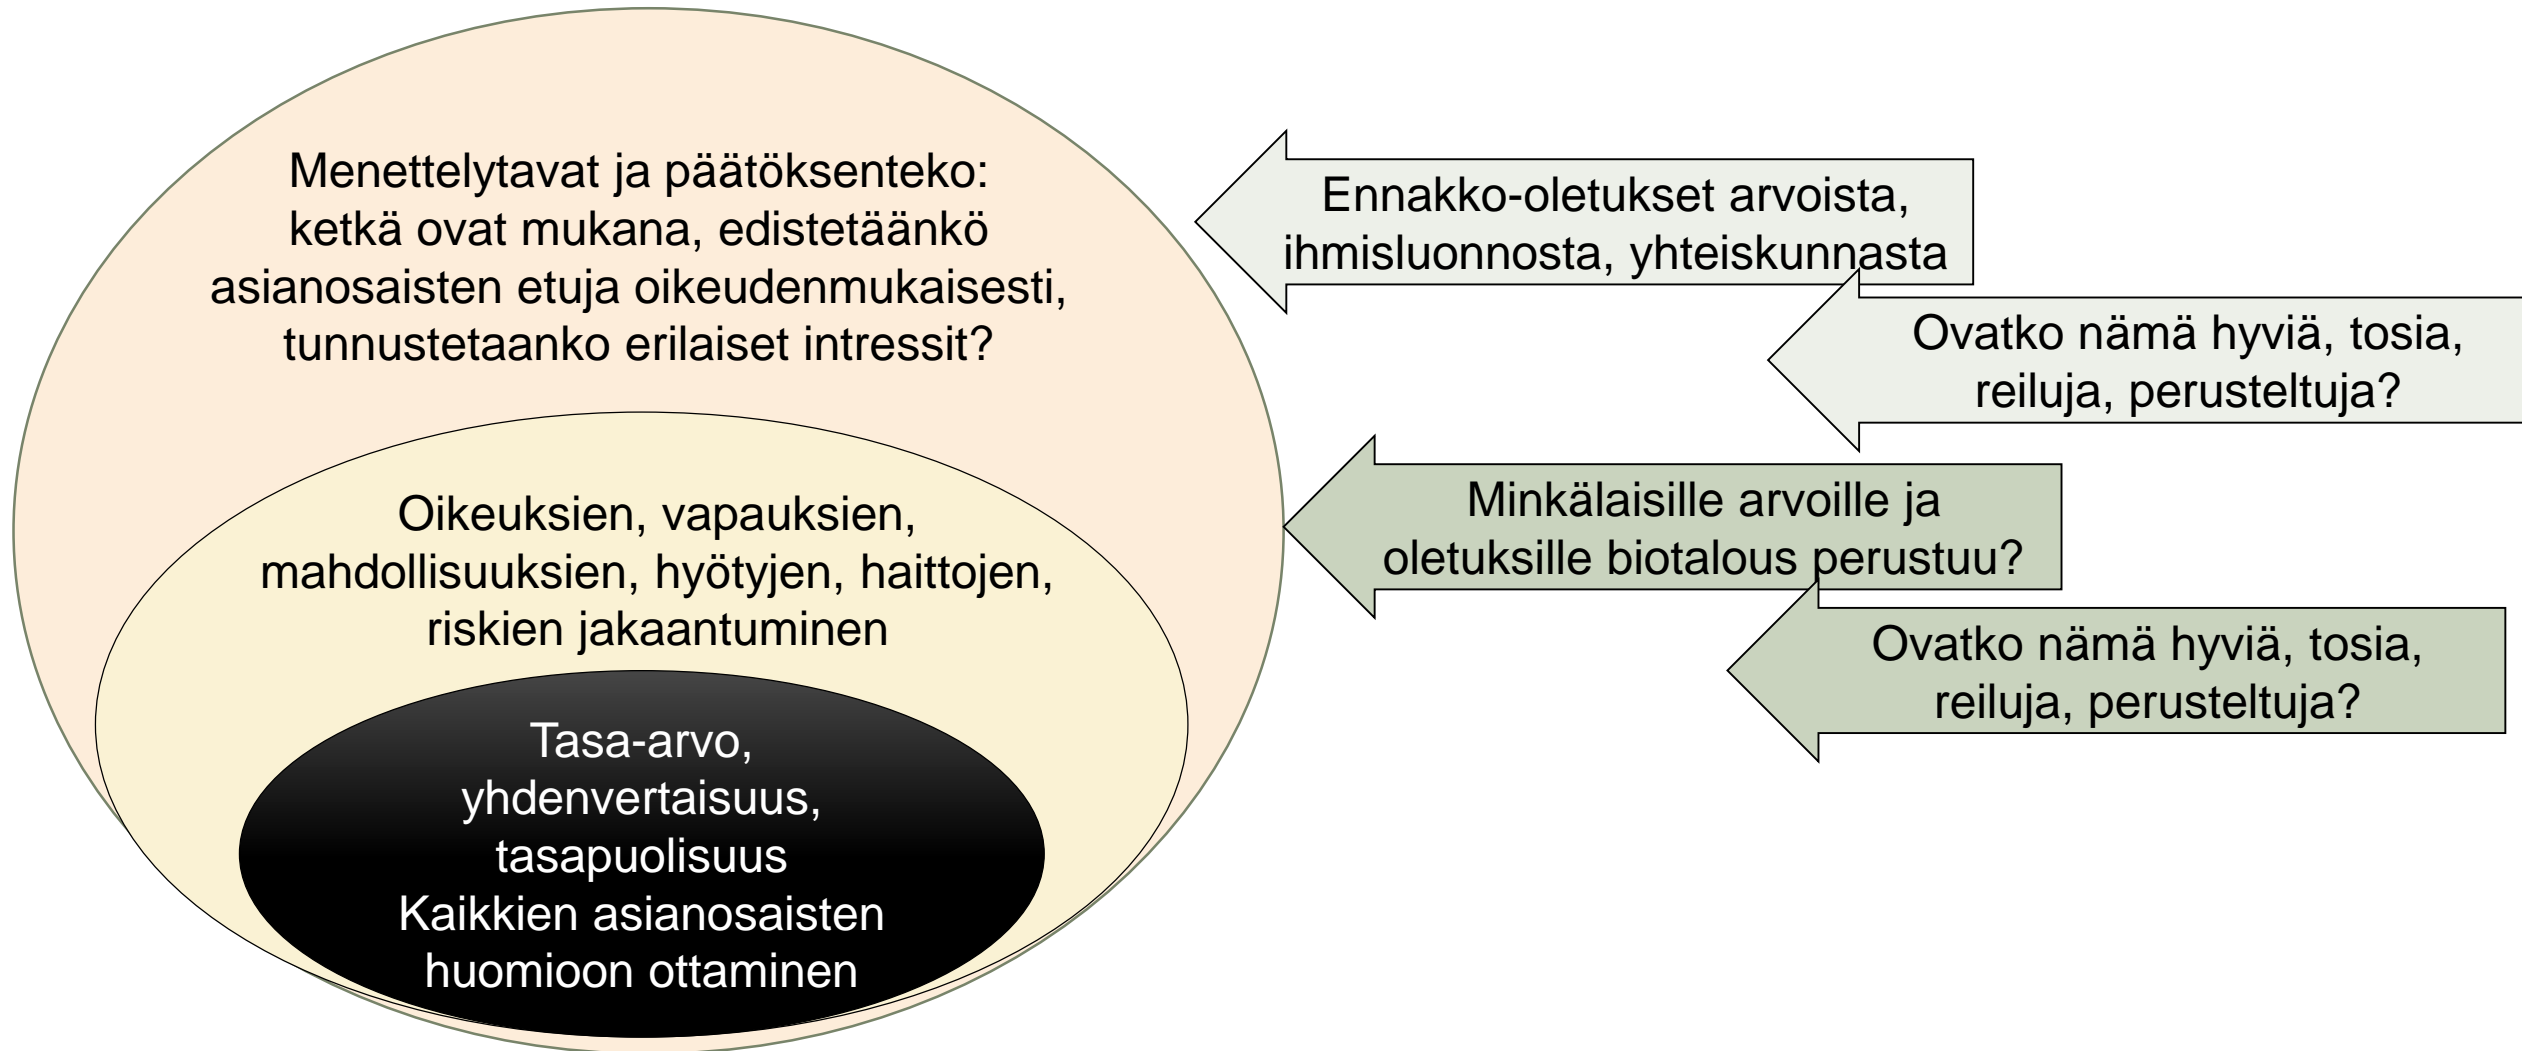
Menettelytavat ja päätöksenteko: ketkä ovat mukana, edistetäänkö asianosaisten etuja oikeudenmukaisesti, tunnustetaanko erilaiset intressit?

Oikeuksien, vapauksien, mahdollisuuksien, hyötyjen, haittojen, riskien jakaantuminen

Tasa-arvo, yhdenvertaisuus, tasapuolisuus
Kaikkien asianosaisten huomioon ottaminen

Ennakko-oletukset arvoista, ihmisluonnosta, yhteiskunnasta

Ovatko nämä hyviä, tosia, reiluja, perusteltuja?

Minkälaisille arvoille ja oletuksille biotalous perustuu?

Ovatko nämä hyviä, tosia, reiluja, perusteltuja?